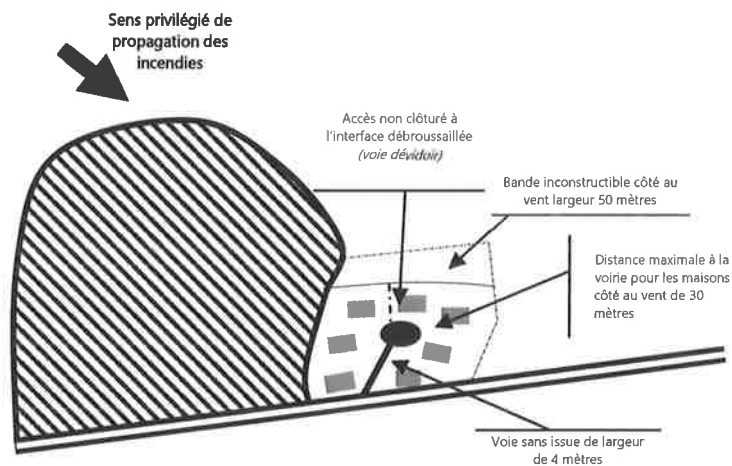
Sens privilégié de propagation des incendies

Accès non clôturé à l'interface débroussaillée (voie dévidoir)

Bande inconstructible côté au vent largeur 50 mètres

Distance maximale à la voirie pour les maisons côté au vent de 30 mètres

Voie sans issue de largeur de 4 mètres